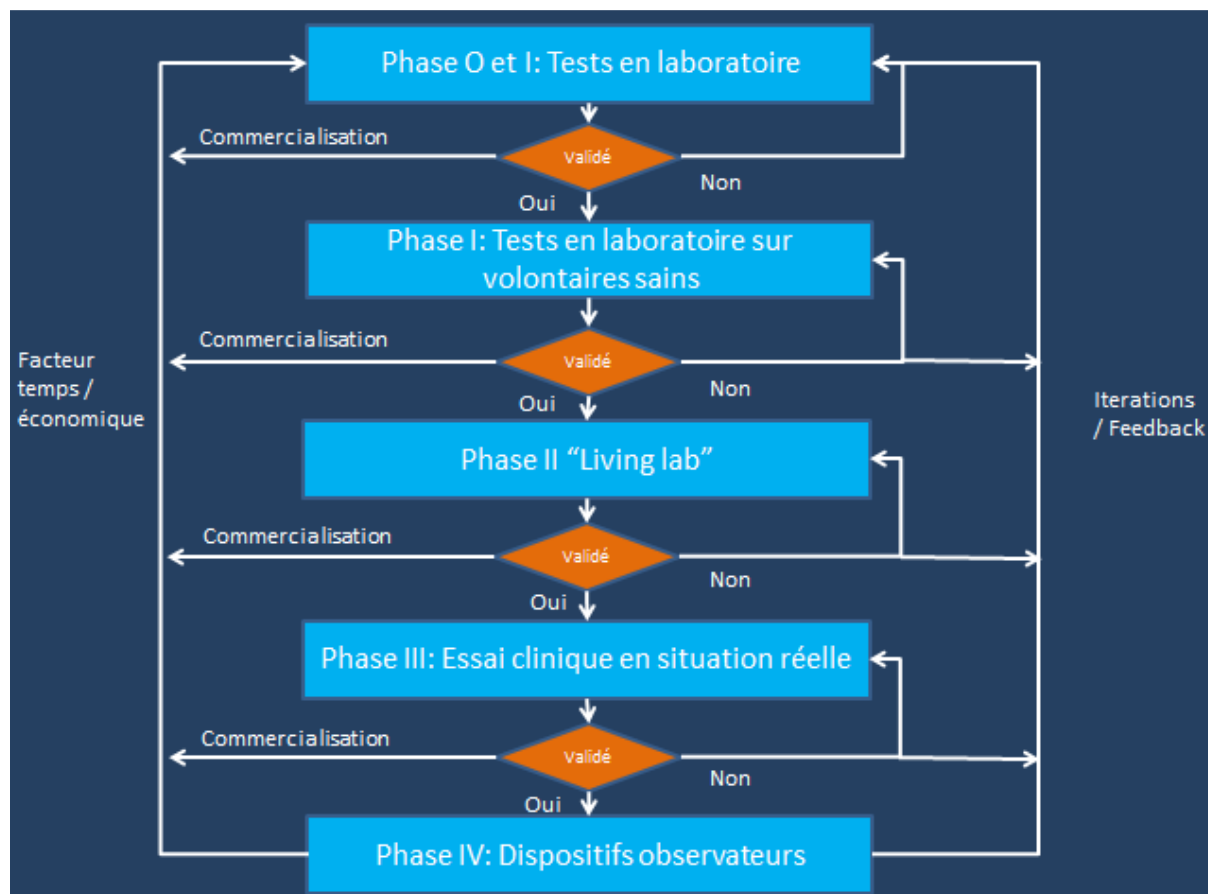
Phase O et I: Tests en laboratoire

Commercialisation

Validé

Non

Oui

Phase I: Tests en laboratoire sur volontaires sains

Commercialisation

Validé

Non

Oui

Facteur temps / économique

Iterations / Feedback

Phase II "Living lab"

Commercialisation

Validé

Non

Oui

Phase III: Essai clinique en situation réelle

Commercialisation

Validé

Non

Oui

Phase IV: Dispositifs observateurs